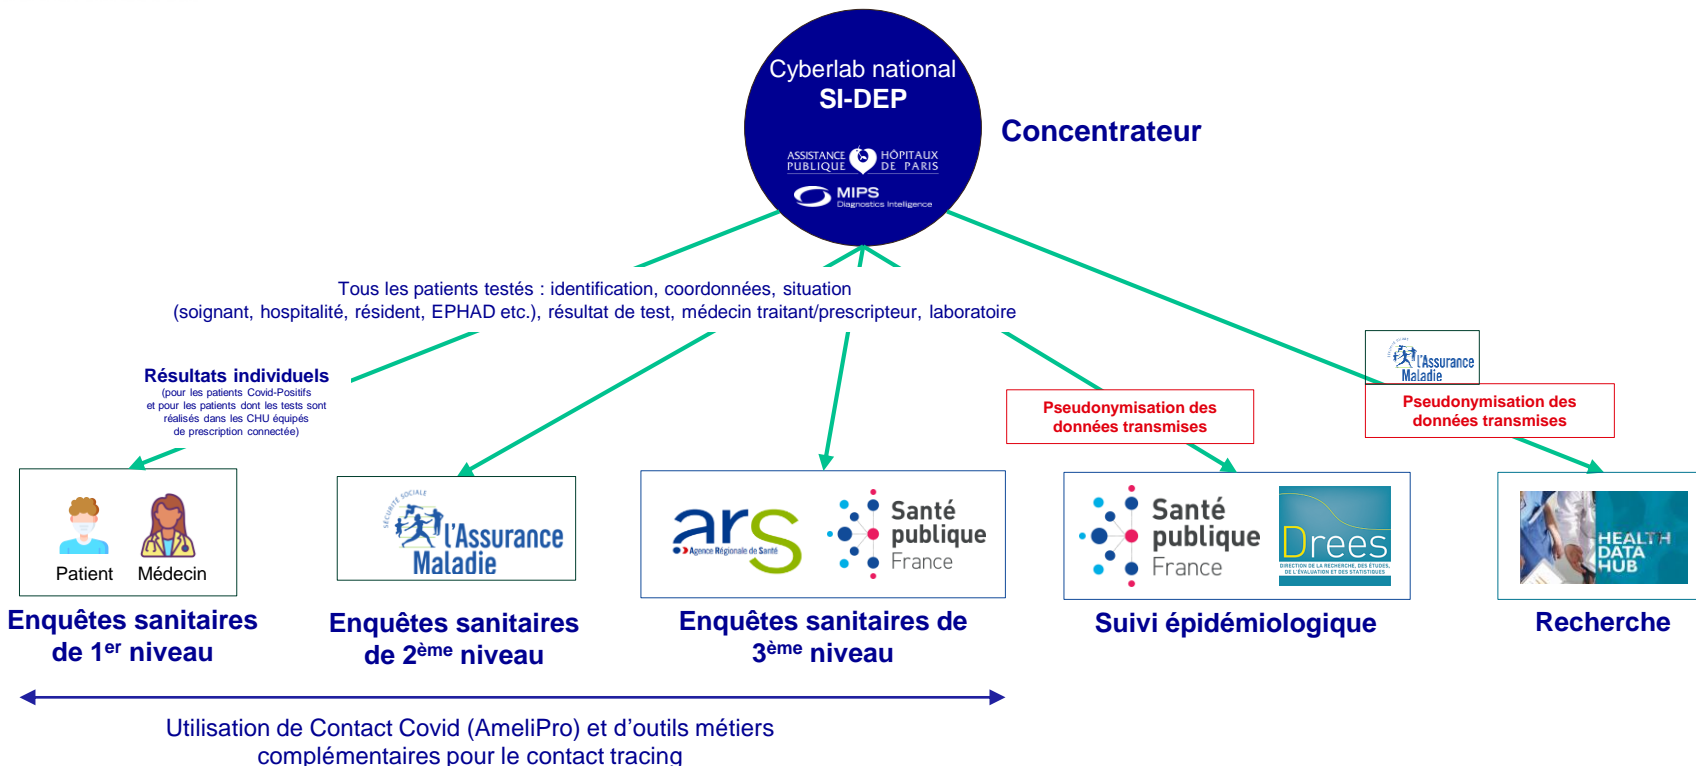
Cyberlab national
SI-DEP

ASSISTANCE PUBLIQUE HÔPITAUX DE PARIS

MIPS
Diagnostics Intelligence

Concentrateur

Tous les patients testés : identification, coordonnées, situation (soignant, hospitalité, résident, EPHAD etc.), résultat de test, médecin traitant/prescripteur, laboratoire

Résultats individuels
(pour les patients Covid-Positifs et pour les patients dont les tests sont réalisés dans les CHU équipés de prescription connectée)

Pseudonymisation des données transmises

l'Assurance Maladie

Pseudonymisation des données transmises

Patient Médecin

SÉCURITÉ SOCIALE
l'Assurance Maladie

ars
Agence Régionale de Santé

Santé publique France

Santé publique France

Drees
DIRECTION DE LA RECHERCHE, DES ÉTUDES, DE L'ÉVALUATION ET DES STATISTIQUES

HEALTH DATA HUB

Enquêtes sanitaires de 1$^{er}$ niveau

Enquêtes sanitaires de 2$^{ème}$ niveau

Enquêtes sanitaires de 3$^{ème}$ niveau

Suivi épidémiologique

Recherche

Utilisation de Contact Covid (AmeliPro) et d'outils métiers complémentaires pour le contact tracing